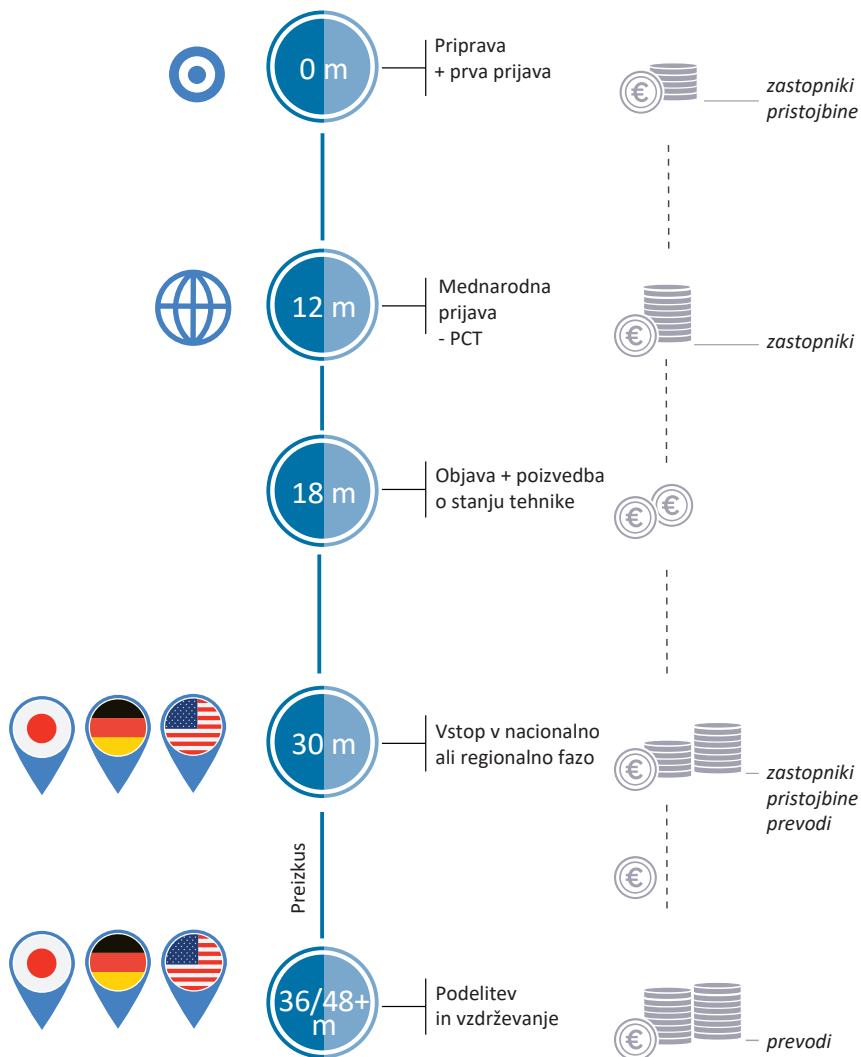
0 m

Priprava
+ prva prijava

€

zastopniki
pristojbine

12 m

Mednarodna
prijava
- PCT

€

zastopniki

18 m

Objava + poizvedba
o stanju tehnike

€ €

30 m

Vstop v nacionalno
ali regionalno fazo

€

zastopniki
pristojbine
prevodi

Preizkus

€

36/48+
m

Podelitev
in vzdrževanje

€

prevodi